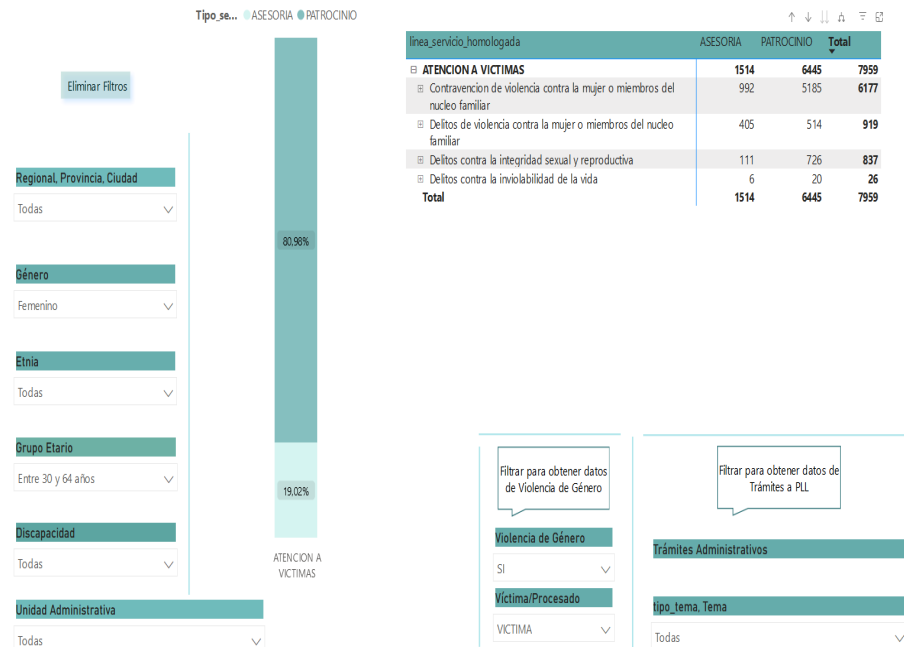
Tipo_se... ASESORIA PATROCINIO

Eliminar Filtros

Regional, Provincia, Ciudad
Todas

Género
Femenino

Etnia
Todas

Grupo Etario
Entre 30 y 64 años

Discapacidad
Todas

Unidad Administrativa
Todas

80,98%

19,02%

ATENCION A VICTIMAS

| linea_servicio_homologada | ASESORIA | PATROCINIO | Total |
|---|---|---|---|
| ⊟ ATENCION A VICTIMAS | 1514 | 6445 | 7959 |
| ⊞ Contravencion de violencia contra la mujer o miembros del nucleo familiar | 992 | 5185 | 6177 |
| ⊞ Delitos de violencia contra la mujer o miembros del nucleo familiar | 405 | 514 | 919 |
| ⊞ Delitos contra la integridad sexual y reproductiva | 111 | 726 | 837 |
| ⊞ Delitos contra la inviolabilidad de la vida | 6 | 20 | 26 |
| Total | 1514 | 6445 | 7959 |

Filtrar para obtener datos de Violencia de Género

Violencia de Género
SI

Víctima/Procesado
VICTIMA

Filtrar para obtener datos de Trámites a PLL

Trámites Administrativos

tipo_tema, Tema
Todas